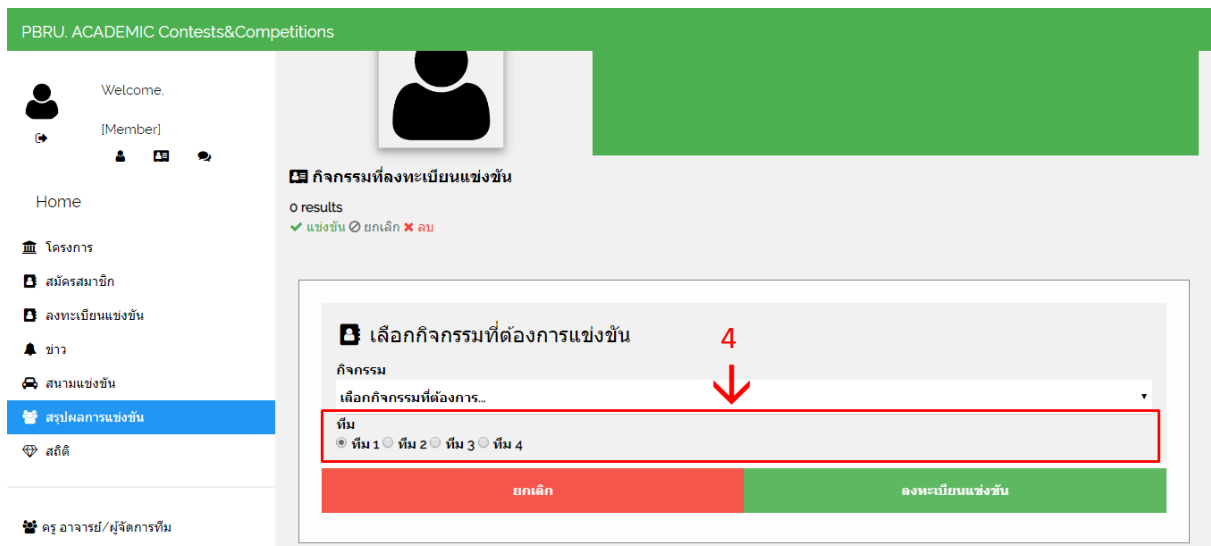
PBRU. ACADEMIC Contests&Competitions

Welcome.

[Member]

Home

โครงการ

สมัครสมาชิก

ลงทะเบียนแข่งขัน

ข่าว

สนามแข่งขัน

สรุปผลการแข่งขัน

สถิติ

ครู อาจารย์/ผู้จัดการทีม

กิจกรรมที่ลงทะเบียนแข่งขัน

0 results

แข่งขัน ยกเลิก ลบ

เลือกกิจกรรมที่ต้องการแข่งขัน

4

กิจกรรม

เลือกกิจกรรมที่ต้องการ...

ทีม

ทีม 1 ทีม 2 ทีม 3 ทีม 4

ยกเลิก

ลงทะเบียนแข่งขัน